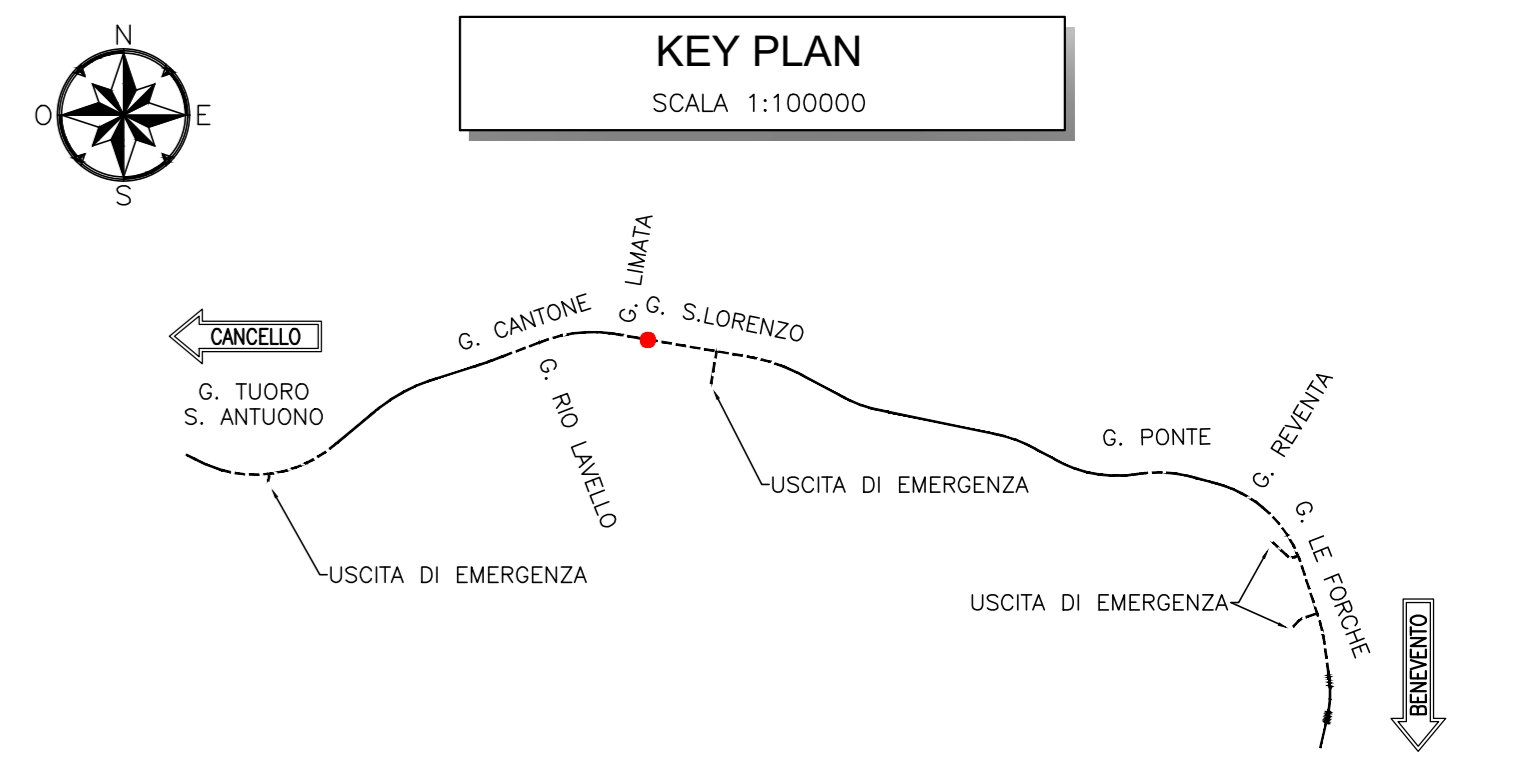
N
O
E
S

KEY PLAN
SCALA 1:100000

CANCELLO

G. TUORO
S. ANTUONO

G. CANTONE

G. RIO LAVELLO

G. LIMATA

G. S.LORENZO

USCITA DI EMERGENZA

USCITA DI EMERGENZA

G. PONTE

G. REVENTA

G. LE FORCHE

USCITA DI EMERGENZA

BENEVENTO